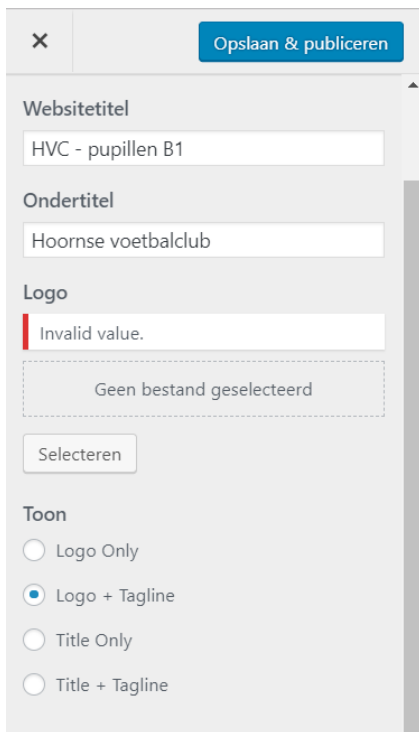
×

Opslaan & publiceren

Websitetitel

HVC - pupillen B1

Ondertitel

Hoornse voetbalclub

Logo

Invalid value.

Geen bestand geselecteerd

Selecteren

Toon

Logo Only

Logo + Tagline

Title Only

Title + Tagline